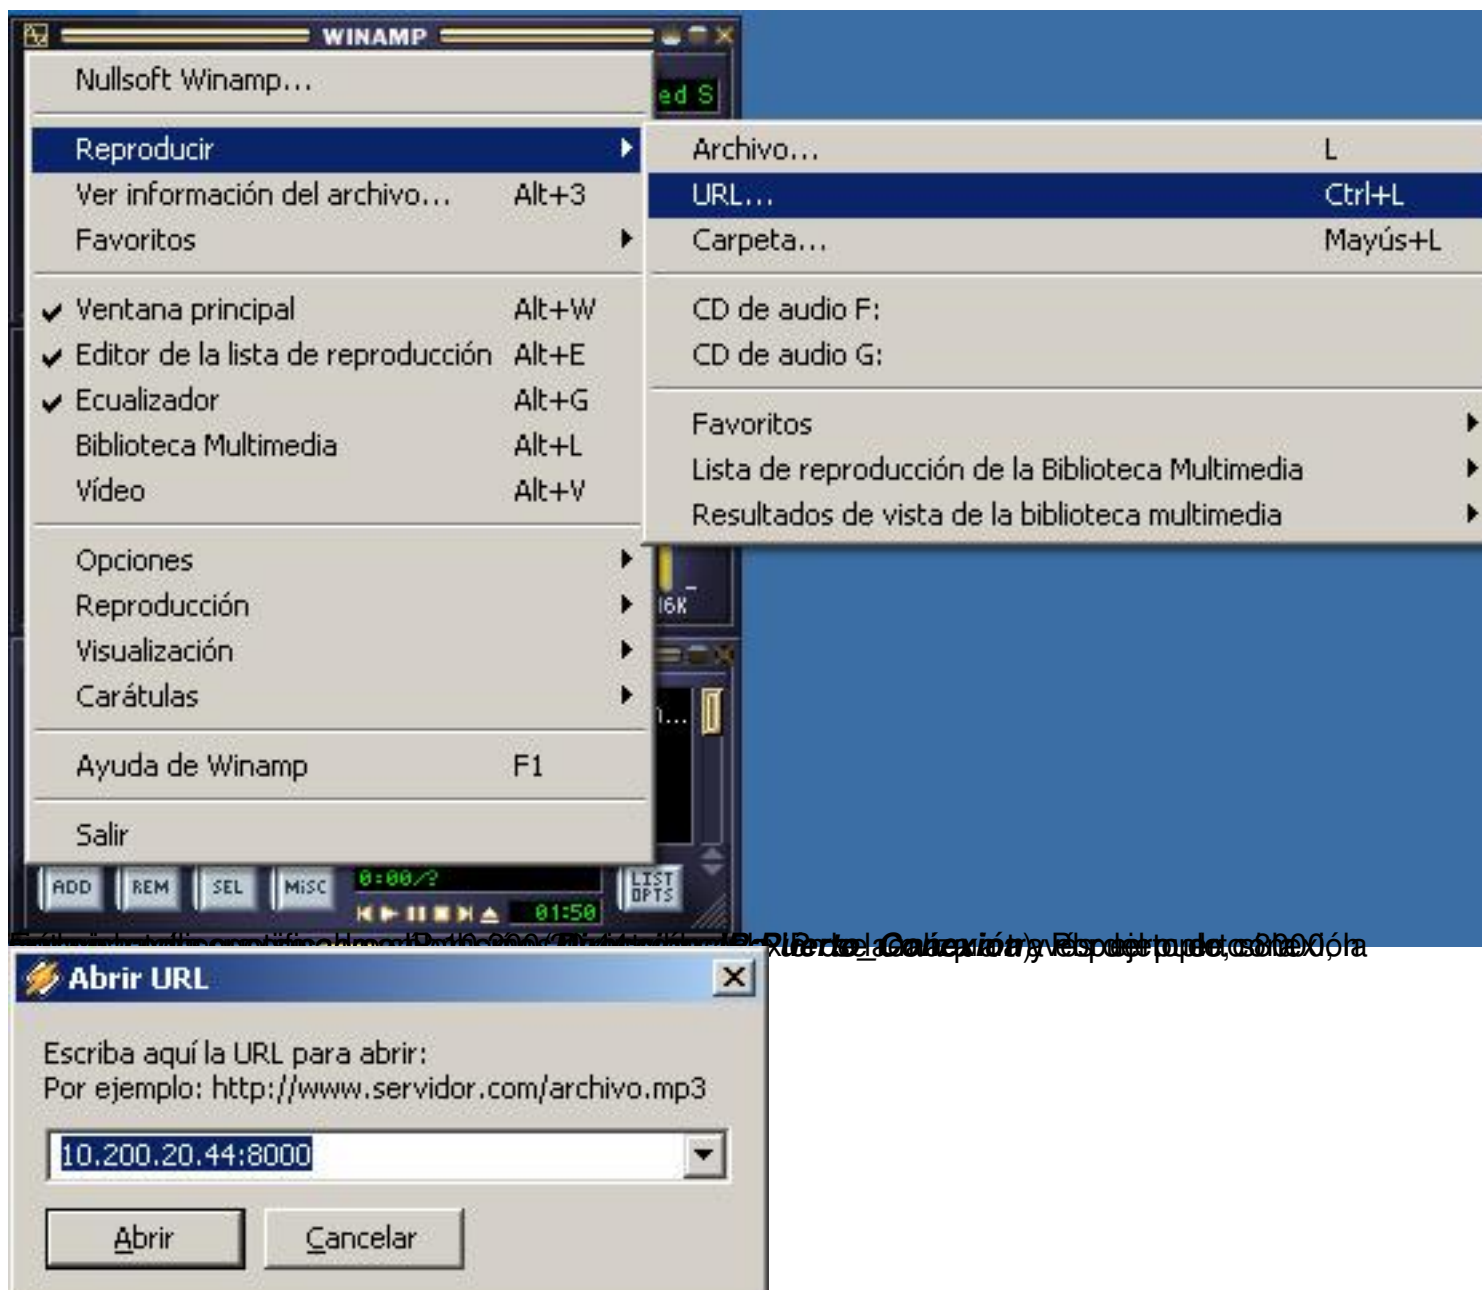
WINAMP

Nullsoft Winamp...

Reproducir

Ver información del archivo... Alt+3

Favoritos

✔ Ventana principal Alt+W

✔ Editor de la lista de reproducción Alt+E

✔ Ecualizador Alt+G

Biblioteca Multimedia Alt+L

Vídeo Alt+V

Opciones

Reproducción

Visualización

Carátulas

Ayuda de Winamp F1

Salir

Archivo... L

URL... Ctrl+L

Carpeta... Mayús+L

CD de audio F:

CD de audio G:

Favoritos

Lista de reproducción de la Biblioteca Multimedia

Resultados de vista de la biblioteca multimedia

ed S

16K

ADD REM SEL MISC 0:00/? LIST OPTS 01:50

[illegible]

Abrir URL

Escriba aquí la URL para abrir:
Por ejemplo: http://www.servidor.com/archivo.mp3

10.200.20.44:8000

Abrir Cancelar